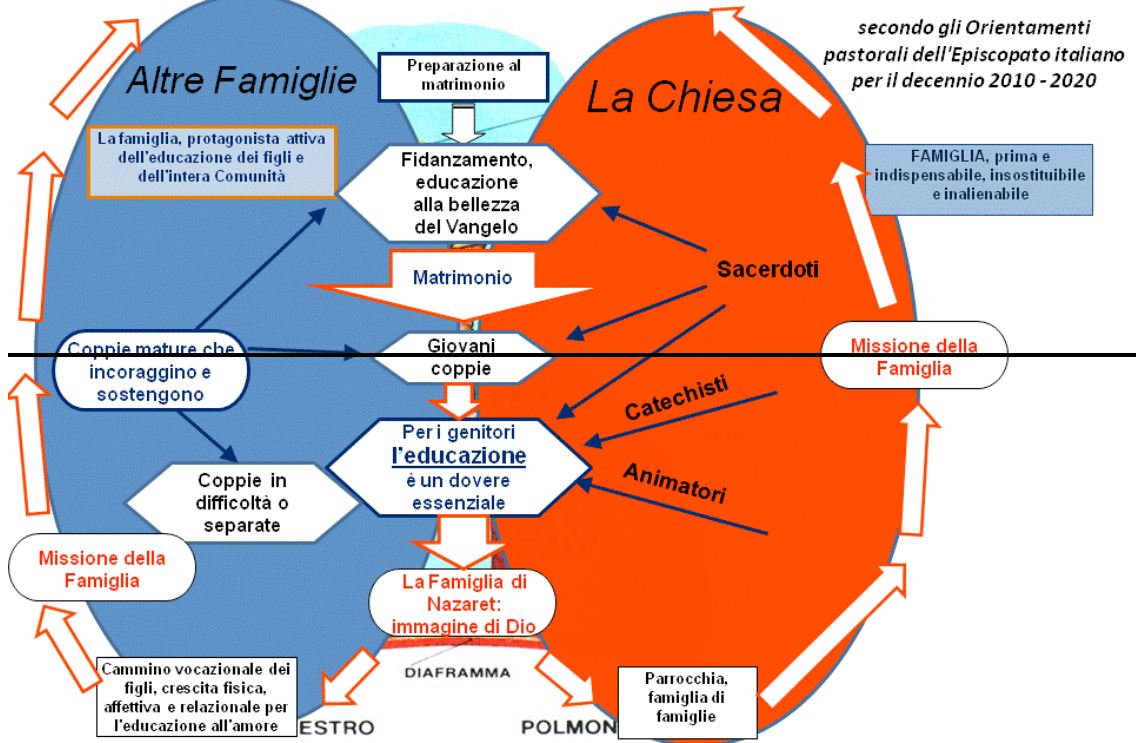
secondo gli Orientamenti pastorali dell'Episcopato italiano per il decennio 2010 - 2020

Altre Famiglie

Preparazione al matrimonio

La Chiesa

La famiglia, protagonista attiva dell'educazione dei figli e dell'intera Comunità

Fidanzamento, educazione alla bellezza del Vangelo

FAMIGLIA, prima e indispensabile, insostituibile e inalienabile

Matrimonio

Sacerdoti

Coppie mature che incoraggino e sostengono

Giovani coppie

Missione della Famiglia

Catechisti

Per i genitori l'educazione è un dovere essenziale

Animatori

Coppie in difficoltà o separate

Missione della Famiglia

La Famiglia di Nazaret: immagine di Dio

DIAFRAMMA

Cammino vocazionale dei figli, crescita fisica, affettiva e relazionale per l'educazione all'amore

ESTRO

POLMON

Parrocchia, famiglia di famiglie